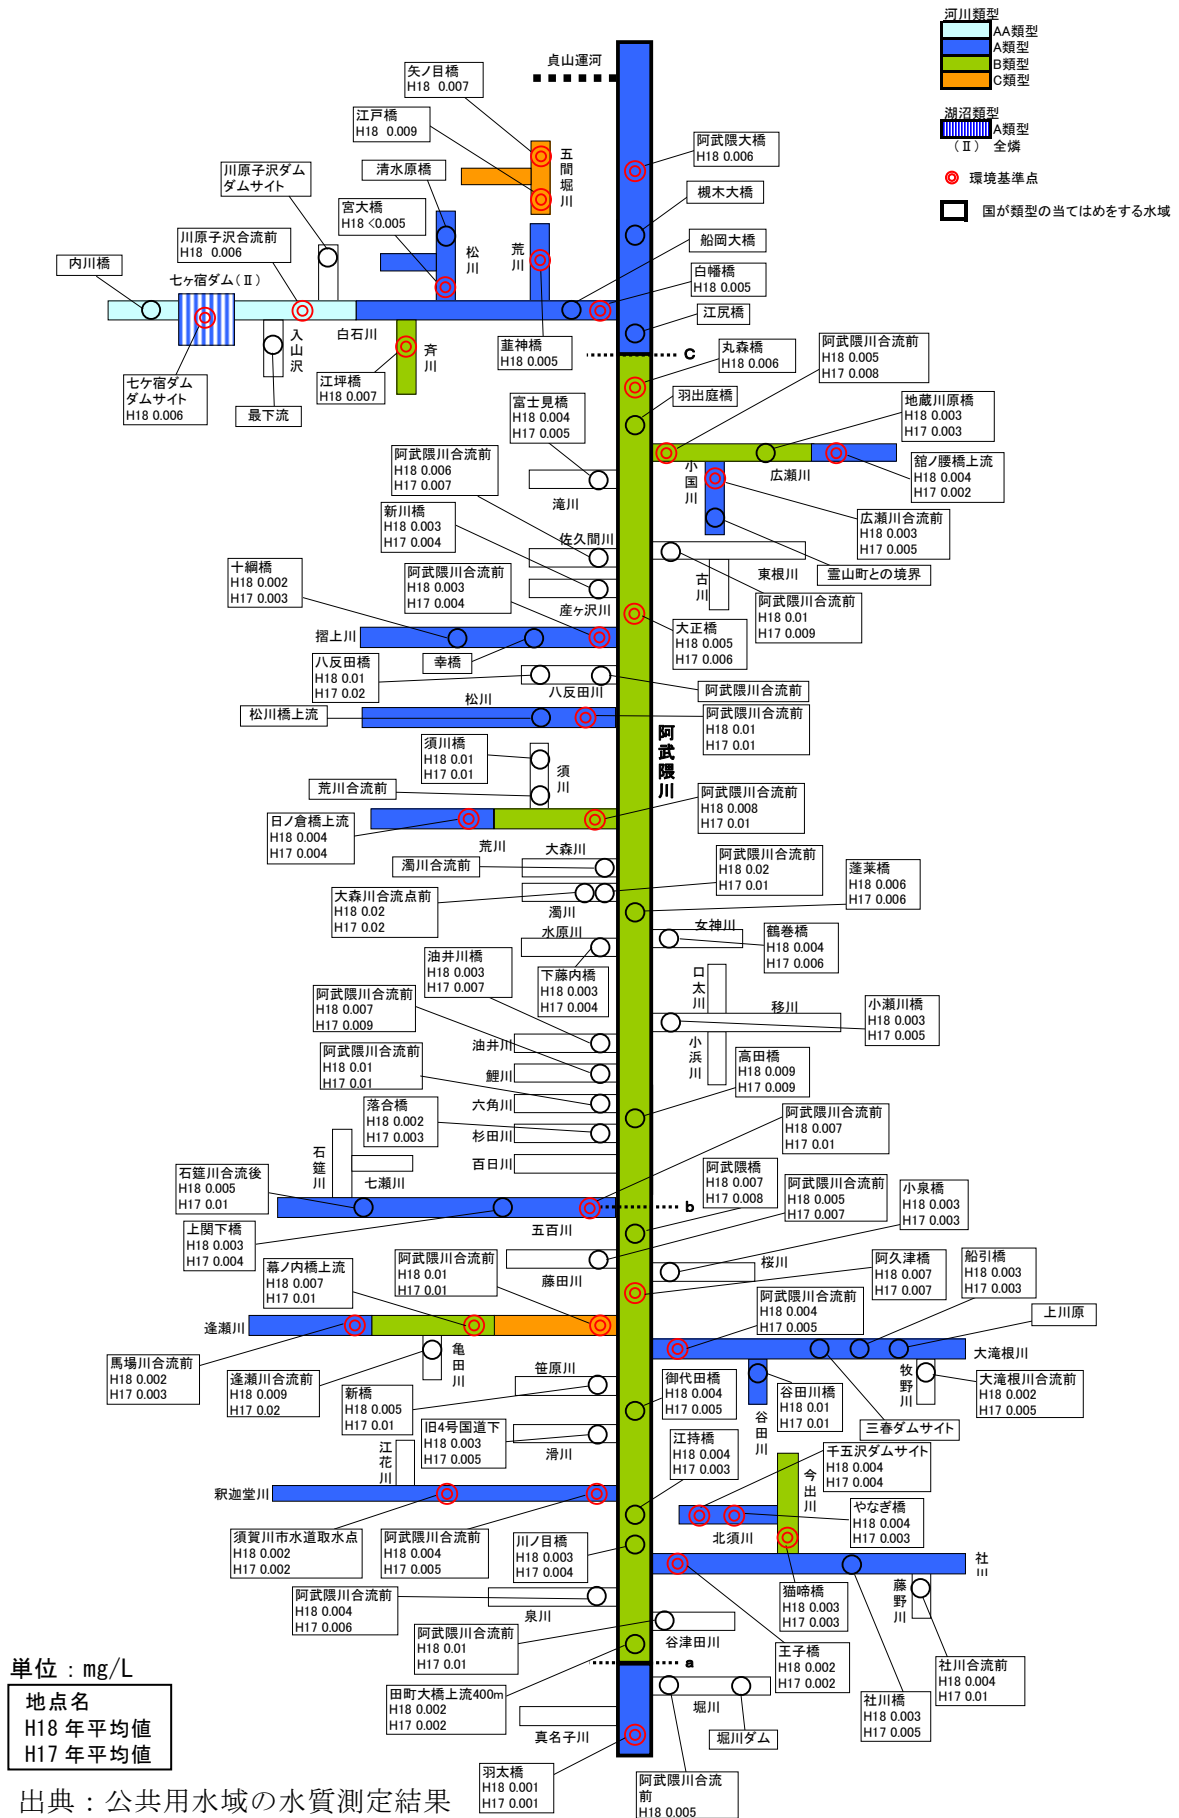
河川類型
AA類型
A類型
B類型
C類型

湖沼類型
A類型
（Ⅱ） 全燐

環境基準点

国が類型の当てはめをする水域

貞山運河

矢ノ目橋
H18 0.007

江戸橋
H18 0.009

五間堀川

阿武隈大橋
H18 0.006

清水原橋

槻木大橋

川原子沢ダム
ダムサイト

宮大橋
H18 <0.005

松川

荒川

船岡大橋

川原子沢合流前
H18 0.006

白幡橋
H18 0.005

内川橋

七ヶ宿ダム（Ⅱ）

江尻橋

入山沢

白石川

斉川

韮神橋
H18 0.005

丸森橋
H18 0.006

c

阿武隈川合流前
H18 0.005
H17 0.008

七ヶ宿ダム
ダムサイト
H18 0.006

江坪橋
H18 0.007

最下流

羽出庭橋

富士見橋
H18 0.004
H17 0.005

地蔵川原橋
H18 0.003
H17 0.003

阿武隈川合流前
H18 0.006
H17 0.007

小国川

広瀬川

舘ノ腰橋上流
H18 0.004
H17 0.002

滝川

新川橋
H18 0.003
H17 0.004

広瀬川合流前
H18 0.003
H17 0.005

佐久間川

十綱橋
H18 0.002
H17 0.003

阿武隈川合流前
H18 0.003
H17 0.004

古川

東根川

霊山町との境界

産ヶ沢川

阿武隈川合流前
H18 0.01
H17 0.009

摺上川

大正橋
H18 0.005
H17 0.006

八反田橋
H18 0.01
H17 0.02

幸橋

八反田川

阿武隈川合流前

松川

松川橋上流

阿武隈川合流前
H18 0.01
H17 0.01

阿武隈川

須川橋
H18 0.01
H17 0.01

須川

荒川合流前

阿武隈川合流前
H18 0.008
H17 0.01

日ノ倉橋上流
H18 0.004
H17 0.004

荒川

大森川

阿武隈川合流前
H18 0.02
H17 0.01

濁川合流前

蓬莱橋
H18 0.006
H17 0.006

大森川合流点前
H18 0.02
H17 0.02

濁川

水原川

女神川

鶴巻橋
H18 0.004
H17 0.006

油井川橋
H18 0.003
H17 0.007

下藤内橋
H18 0.003
H17 0.004

口太川

阿武隈川合流前
H18 0.007
H17 0.009

移川

小瀬川橋
H18 0.003
H17 0.005

油井川

阿武隈川合流前
H18 0.01
H17 0.01

小浜川

高田橋
H18 0.009
H17 0.009

鯉川

落合橋
H18 0.002
H17 0.003

六角川

阿武隈川合流前
H18 0.007
H17 0.01

杉田川

石筵川

百日川

七瀬川

石筵川合流後
H18 0.005
H17 0.01

阿武隈橋
H18 0.007
H17 0.008

阿武隈川合流前
H18 0.005
H17 0.007

小泉橋
H18 0.003
H17 0.003

b

上関下橋
H18 0.003
H17 0.004

五百川

幕ノ内橋上流
H18 0.007
H17 0.01

阿武隈川合流前
H18 0.01
H17 0.01

桜川

阿久津橋
H18 0.007
H17 0.007

船引橋
H18 0.003
H17 0.003

藤田川

阿武隈川合流前
H18 0.004
H17 0.005

上川原

逢瀬川

亀田川

大滝根川

馬場川合流前
H18 0.002
H17 0.003

逢瀬川合流前
H18 0.009
H17 0.02

笹原川

牧野川

大滝根川合流前
H18 0.002
H17 0.005

新橋
H18 0.005
H17 0.01

御代田橋
H18 0.004
H17 0.005

谷田川橋
H18 0.01
H17 0.01

三春ダムサイト

旧4号国道下
H18 0.003
H17 0.005

谷田川

江花川

滑川

江持橋
H18 0.004
H17 0.003

千五沢ダムサイト
H18 0.004
H17 0.004

今出川

釈迦堂川

やなぎ橋
H18 0.004
H17 0.003

北須川

須賀川市水道取水点
H18 0.002
H17 0.002

阿武隈川合流前
H18 0.004
H17 0.005

川ノ目橋
H18 0.003
H17 0.004

社川

猫啼橋
H18 0.003
H17 0.003

藤野川

阿武隈川合流前
H18 0.004
H17 0.006

泉川

谷津田川

王子橋
H18 0.002
H17 0.002

阿武隈川合流前
H18 0.01
H17 0.01

社川合流前
H18 0.004
H17 0.01

単位：mg/L

a

地点名
H18 年平均値
H17 年平均値

田町大橋上流400m
H18 0.002
H17 0.002

堀川

社川橋
H18 0.003
H17 0.005

真名子川

堀川ダム

羽太橋
H18 0.001
H17 0.001

阿武隈川合流前
H18 0.005

出典：公共用水域の水質測定結果